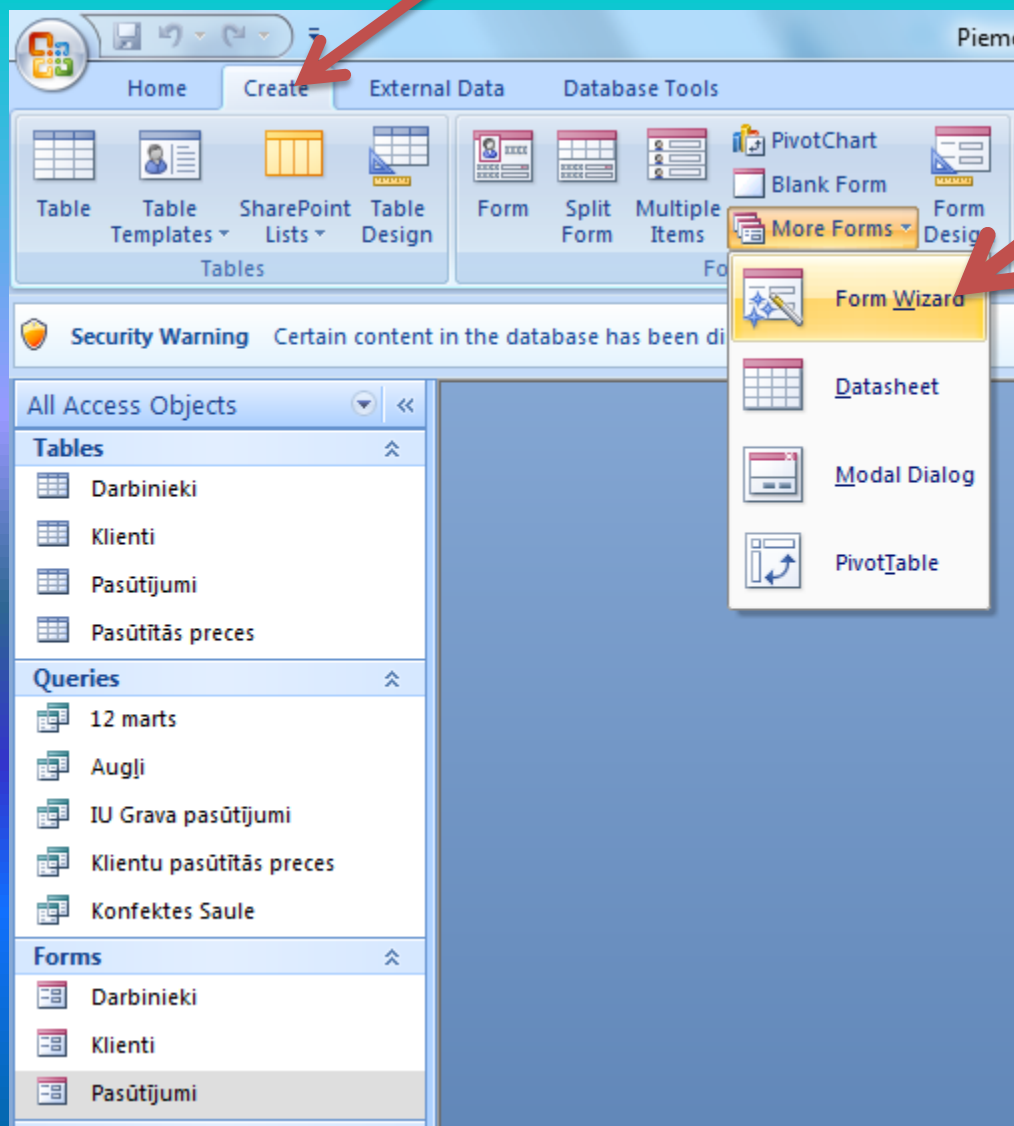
Piem

Home
Create
External Data
Database Tools

Table
Table Templates
SharePoint Lists
Table Design
Tables

Form
Split Form
Multiple Items
PivotChart
Blank Form
More Forms
Form Design
Fo

Security Warning Certain content in the database has been di

Form Wizard
Datasheet
Modal Dialog
PivotTable

All Access Objects

Tables
Darbinieki
Klienti
Pasūtījumi
Pasūtītās preces

Queries
12 marts
Augļi
IU Grava pasūtījumi
Klientu pasūtītās preces
Konfektes Saule

Forms
Darbinieki
Klienti
Pasūtījumi